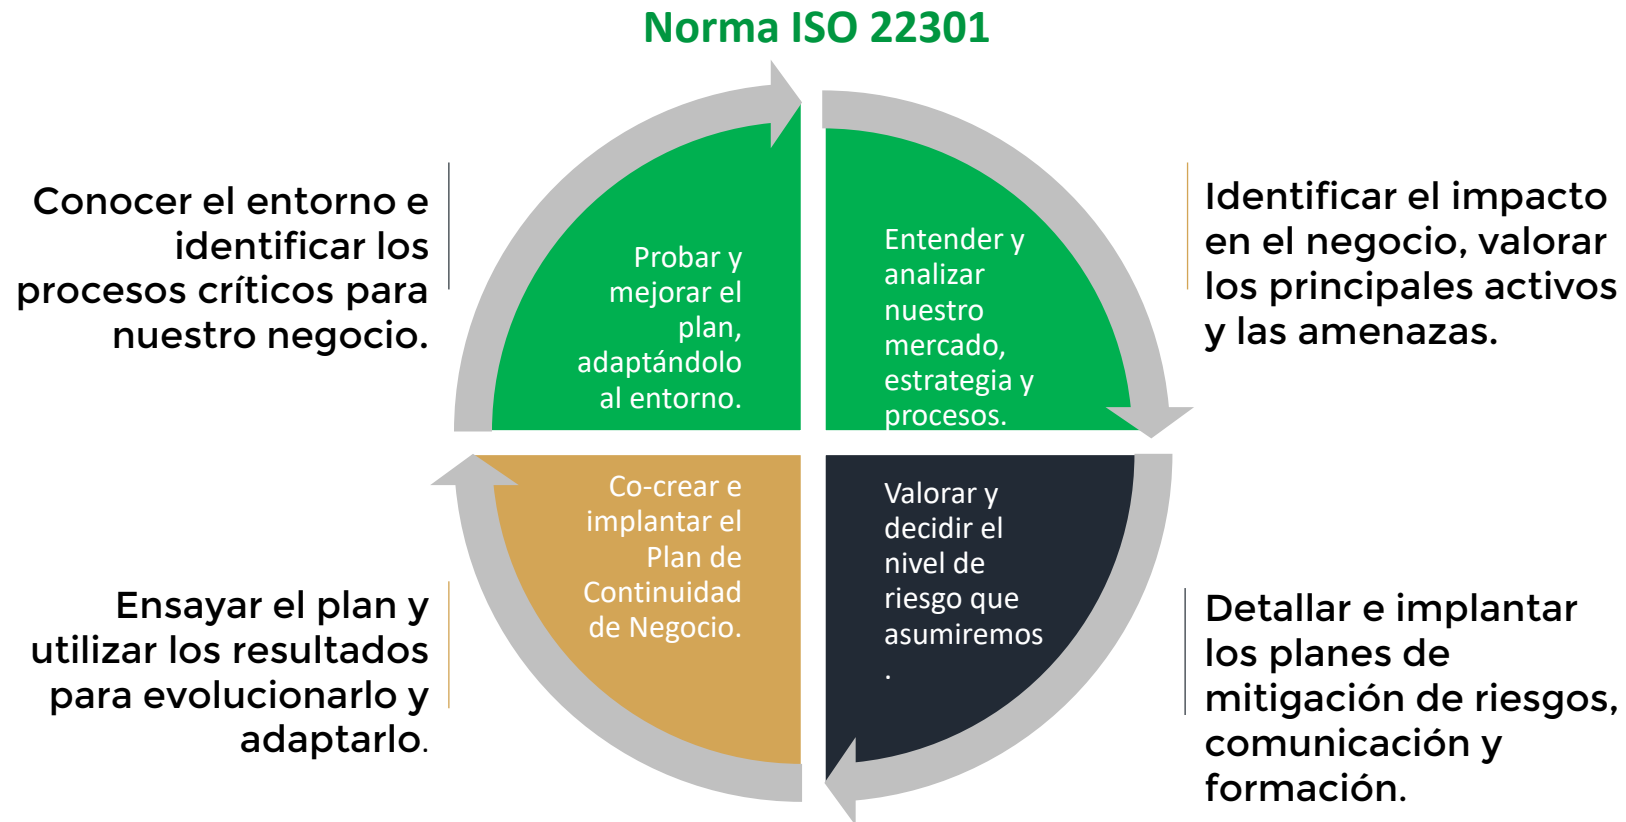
Norma ISO 22301

Conocer el entorno e identificar los procesos críticos para nuestro negocio.

Probar y mejorar el plan, adaptándolo al entorno.

Entender y analizar nuestro mercado, estrategia y procesos.

Identificar el impacto en el negocio, valorar los principales activos y las amenazas.

Ensayar el plan y utilizar los resultados para evolucionarlo y adaptarlo.

Co-crear e implantar el Plan de Continuidad de Negocio.

Valorar y decidir el nivel de riesgo que asumiremos
.

Detallar e implantar los planes de mitigación de riesgos, comunicación y formación.